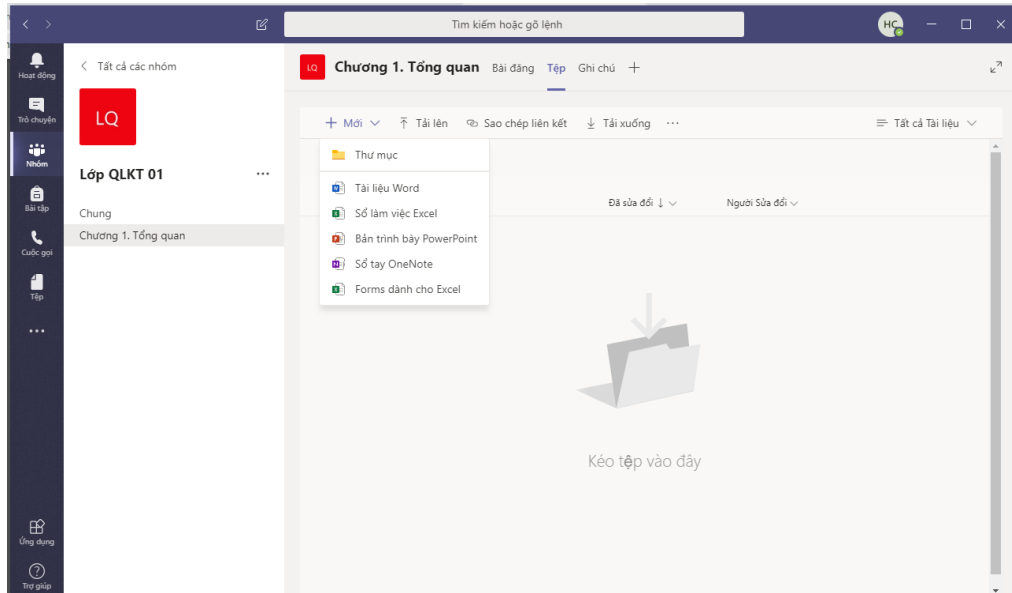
Tìm kiếm hoặc gõ lệnh

HC

Hoạt động
Trò chuyện
Nhóm
Bài tập
Cuộc gọi
Tệp
...
Ứng dụng
Trợ giúp

< Tất cả các nhóm

LQ

Lớp QLKT 01 ...

Chung
Chương 1. Tổng quan

LQ Chương 1. Tổng quan Bài đăng Tệp Ghi chú +

+ Mới ∨ Tải lên Sao chép liên kết Tải xuống ...

Tất cả Tài liệu ∨

Thư mục
Tài liệu Word
Sổ làm việc Excel
Bản trình bày PowerPoint
Sổ tay OneNote
Forms dành cho Excel

Đã sửa đổi ↓ ∨ Người Sửa đổi ∨

Kéo tệp vào đây